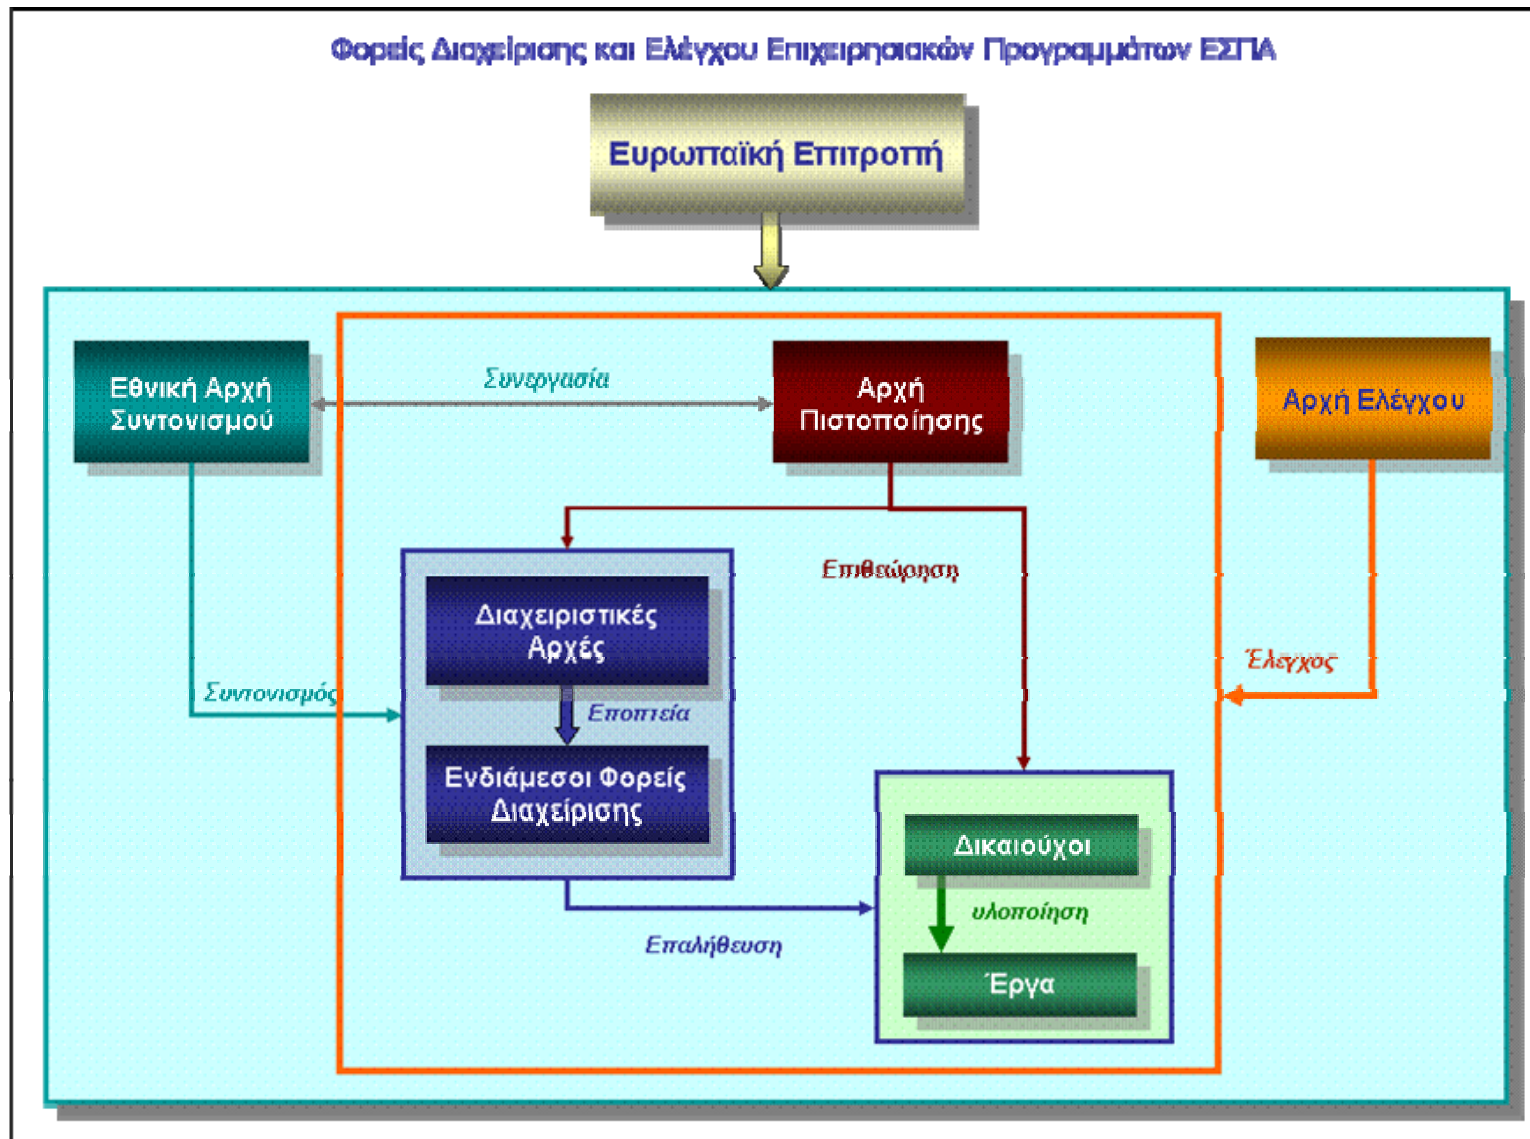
Φορείς Διαχείρισης και Ελέγχου Επιχειρησιακών Προγραμμάτων ΕΣΠΑ

Ευρωπαϊκή Επιτροπή

Εθνική Αρχή Συντονισμού

Συνεργασία

Αρχή Πιστοποίησης

Αρχή Ελέγχου

Επιθεώρηση

Διαχειριστικές Αρχές

Συντονισμός

Εποπτεία

Ενδιάμεσοι Φορείς Διαχείρισης

Έλεγχος

Δικαιούχοι

υλοποίηση

Έργα

Επαλήθευση